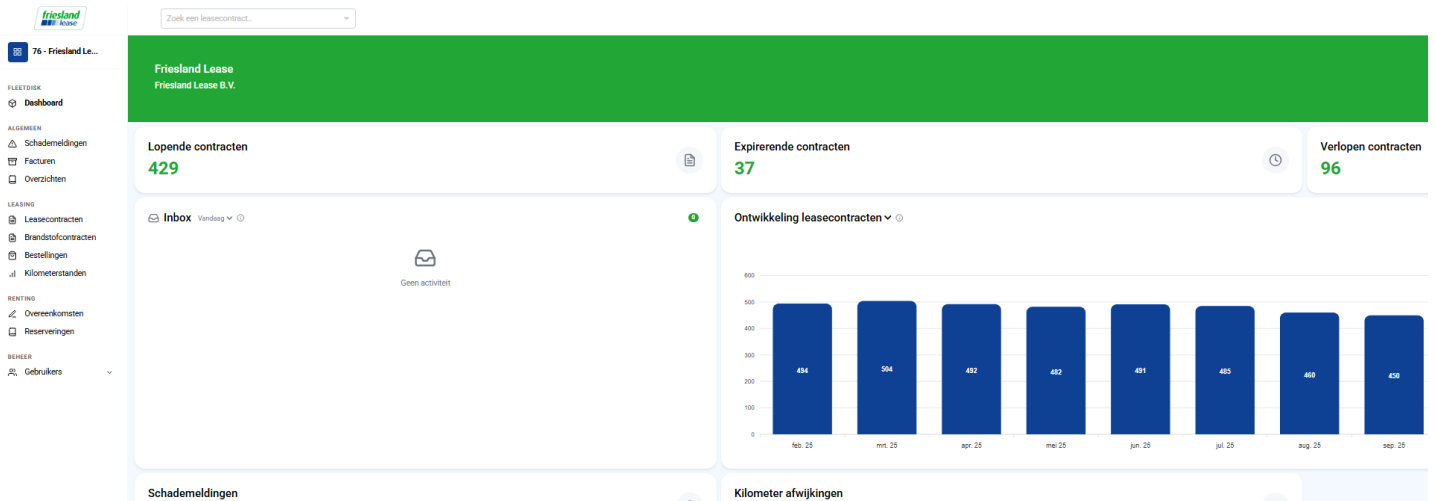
friesland lease

Zoek een leasecontract..

76 - Friesland Le...

FLEETDISK
Dashboard

ALGEMEEN
Schademeldingen
Facturen
Overzichten

LEASING
Leasecontracten
Brandstofcontracten
Bestellingen
Kilometerstanden

RENTING
Overeenkomsten
Reserveringen

BEHEER
Gebruikers

Friesland Lease
Friesland Lease B.V.

Lopende contracten
429

Expirerende contracten
37

Verlopen contracten
96

Inbox Vandaag
0
Geen activiteit

Ontwikkeling leasecontracten

| | feb. 25 | mrt. 25 | apr. 25 | mei 25 | jun. 25 | jul. 25 | aug. 25 | sep. 25 |
|---|---|---|---|---|---|---|---|---|
| | 494 | 504 | 492 | 482 | 491 | 485 | 460 | 450 |

600
500
400
300
200
100
0

Schademeldingen

Kilometer afwijkingen